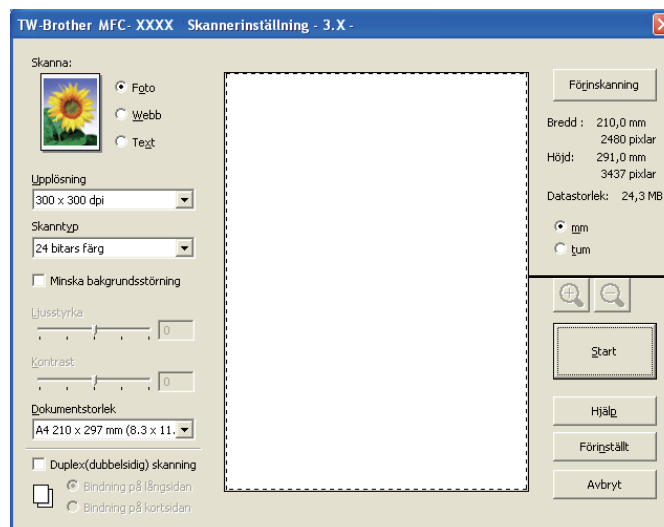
TW-Brother MFC- XXXX Skannerinställning - 3.X -

Skanna:

Foto

Webb

Text

Upplösning

300 x 300 dpi

Skanntyp

24 bitars färg

Minska bakgrundsstörning

Ljusstyrka

0

Kontrast

0

Dokumentstorlek

A4 210 x 297 mm (8.3 x 11.

Duplex(dubbelsidig) skanning

Bindning på långsidan

Bindning på kortsidan

Förinskanning

Bredd : 210,0 mm
2480 pixlar

Höjd: 291,0 mm
3437 pixlar

Datastorlek: 24,3 MB

mm

tum

Start

Hjälp

Förinställt

Avbryt